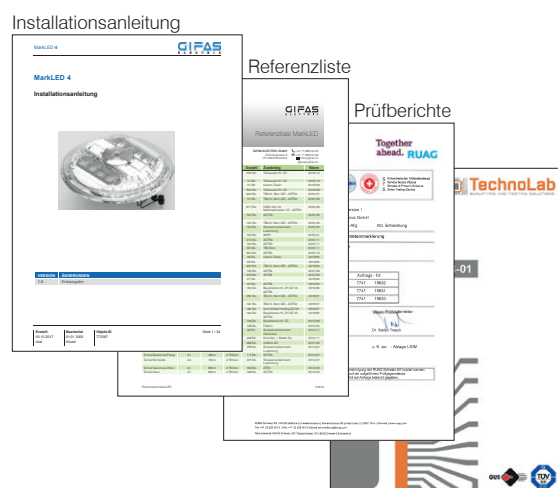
Installationsanleitung

Referenzliste

Prüfberichte

MarkLED 4

GIFAS ELECTRIC

MarkLED 4

Installationsanleitung

| VERSION | ÄNDERUNGEN |
|---|---|
| 1.0 | Erstausgabe |

Erstellt | Bearbeitet | Objekt-ID | Seite 1 / 14

GIFAS ELECTRIC

Referenzliste MarkLED

Together ahead. RUAG

TechnoLab

Auftrags - Nr.

7741 19652

7741 19651

7741 19653

Dr. Stefan Tegeli

-01